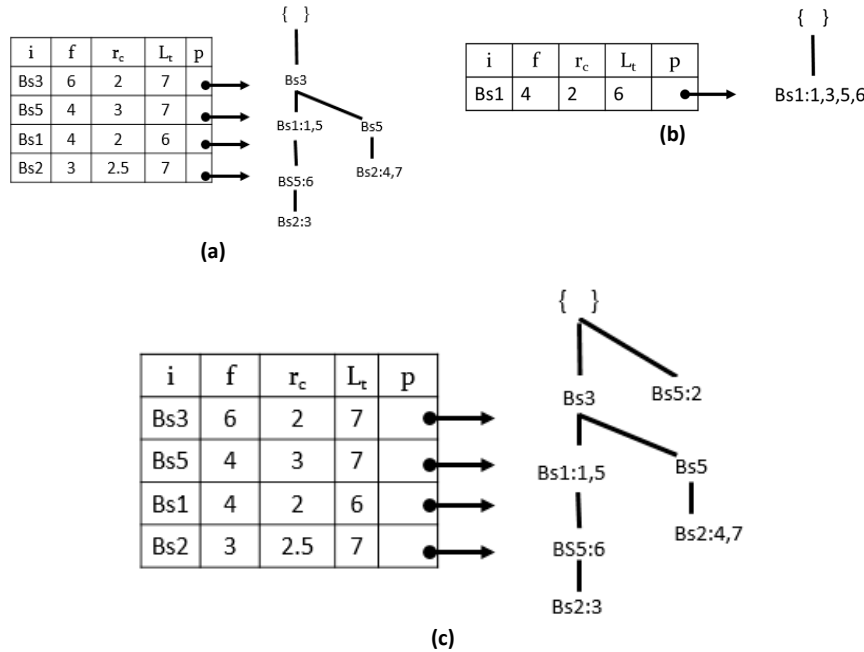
| i | f | $r_c$ | $L_t$ | p |
|---|---|---|---|---|
| Bs3 | 6 | 2 | 7 | |
| Bs5 | 4 | 3 | 7 | |
| Bs1 | 4 | 2 | 6 | |
| Bs2 | 3 | 2.5 | 7 | |

{ }
Bs3
Bs1:1,5
Bs5
BS5:6
Bs2:4,7
Bs2:3

(a)

| i | f | $r_c$ | $L_t$ | p |
|---|---|---|---|---|
| Bs1 | 4 | 2 | 6 | |

{ }
Bs1:1,3,5,6

(b)

| i | f | $r_c$ | $L_t$ | p |
|---|---|---|---|---|
| Bs3 | 6 | 2 | 7 | |
| Bs5 | 4 | 3 | 7 | |
| Bs1 | 4 | 2 | 6 | |
| Bs2 | 3 | 2.5 | 7 | |

{ }
Bs3
Bs5:2
Bs1:1,5
Bs5
Bs2:4,7
BS5:6
Bs2:3

(c)